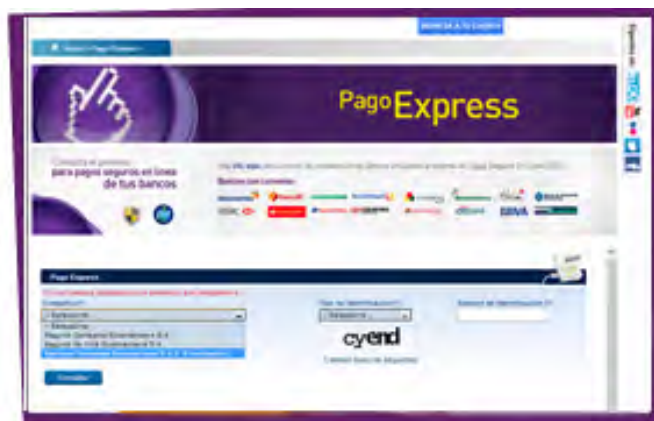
Pago Express

para pagos seguros en línea de tus bancos

Bancos con convenio:

BBVA

Pago Express

Compañía (\*):

Tipo de Identificación (\*):

Número de Identificación (\*):

-- Seleccione --

-- Seleccione --

Mapfre Seguros Generales S.A.

Mapfre Vida Seguros S.A.

cyend

Consultar